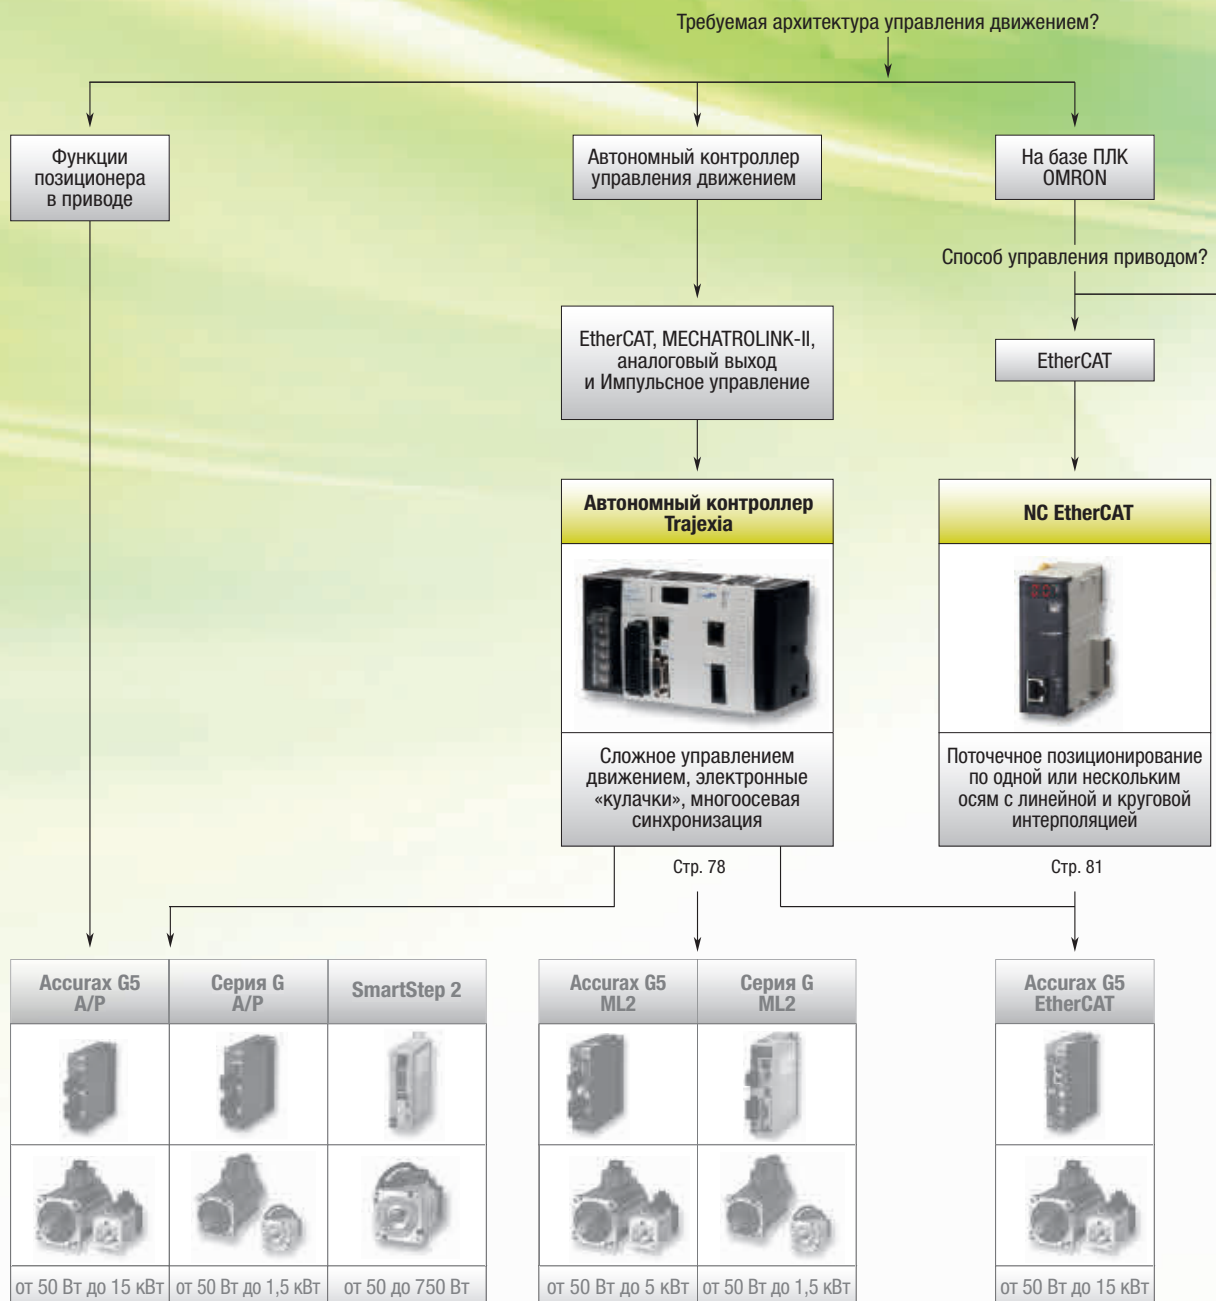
Требуемая архитектура управления движением?

Функции позиционера в приводе

Автономный контроллер управления движением

На базе ПЛК OMRON

Способ управления приводом?

EtherCAT, MECHATROLINK-II, аналоговый выход и Импульсное управление

EtherCAT

Автономный контроллер Trajexia

NC EtherCAT

Сложное управлением движением, электронные «кулачки», многоосевая синхронизация

Поточечное позиционирование по одной или нескольким осям с линейной и круговой интерполяцией

Стр. 78

Стр. 81

| Accurax G5 A/P | Серия G A/P | SmartStep 2 |
|---|---|---|
| от 50 Вт до 15 кВт | от 50 Вт до 1,5 кВт | от 50 до 750 Вт |

| Accurax G5 ML2 | Серия G ML2 |
|---|---|
| от 50 Вт до 5 кВт | от 50 Вт до 1,5 кВт |

| Accurax G5 EtherCAT |
|---|
| от 50 Вт до 15 кВт |